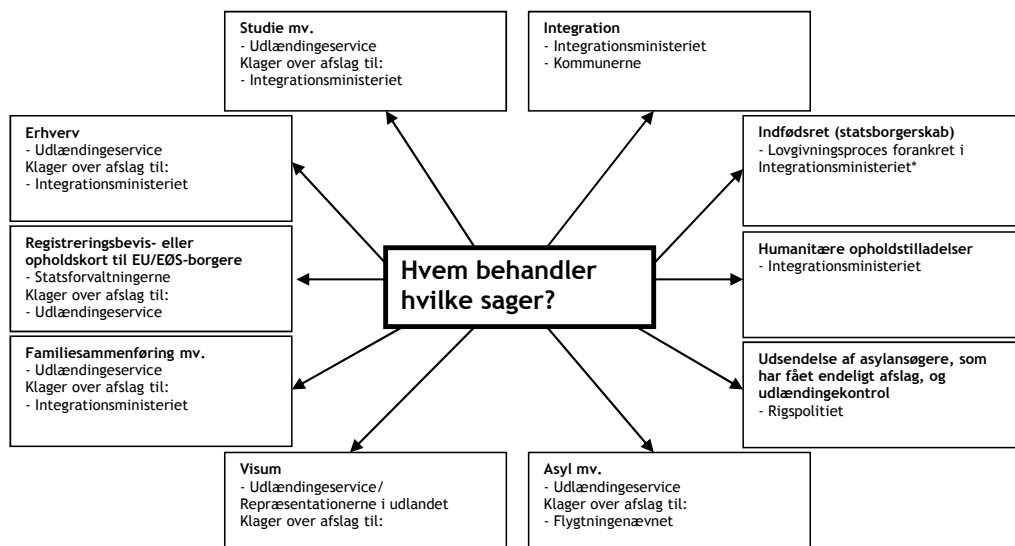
**Studie mv.**
- Udlændingeservice
Klager over afslag til:
- Integrationsministeriet

**Integration**
- Integrationsministeriet
- Kommunerne

**Erhverv**
- Udlændingeservice
Klager over afslag til:
- Integrationsministeriet

**Indfødsret (statsborgerskab)**
- Lovgivningsproces forankret i Integrationsministeriet*

**Registreringsbevis- eller opholdskort til EU/EØS-borgere**
- Statsforvaltningerne
Klager over afslag til:
- Udlændingeservice

**Hvem behandler hvilke sager?**

**Humanitære opholdstilladelser**
- Integrationsministeriet

**Familiesammenføring mv.**
- Udlændingeservice
Klager over afslag til:
- Integrationsministeriet

**Udsendelse af asylansøgere, som har fået endeligt afslag, og udlændingekontrol**
- Rigspolitiet

**Visum**
- Udlændingeservice/
Repræsentationerne i udlandet
Klager over afslag til:

**Asyl mv.**
- Udlændingeservice
Klager over afslag til:
- Flygtningenævnet